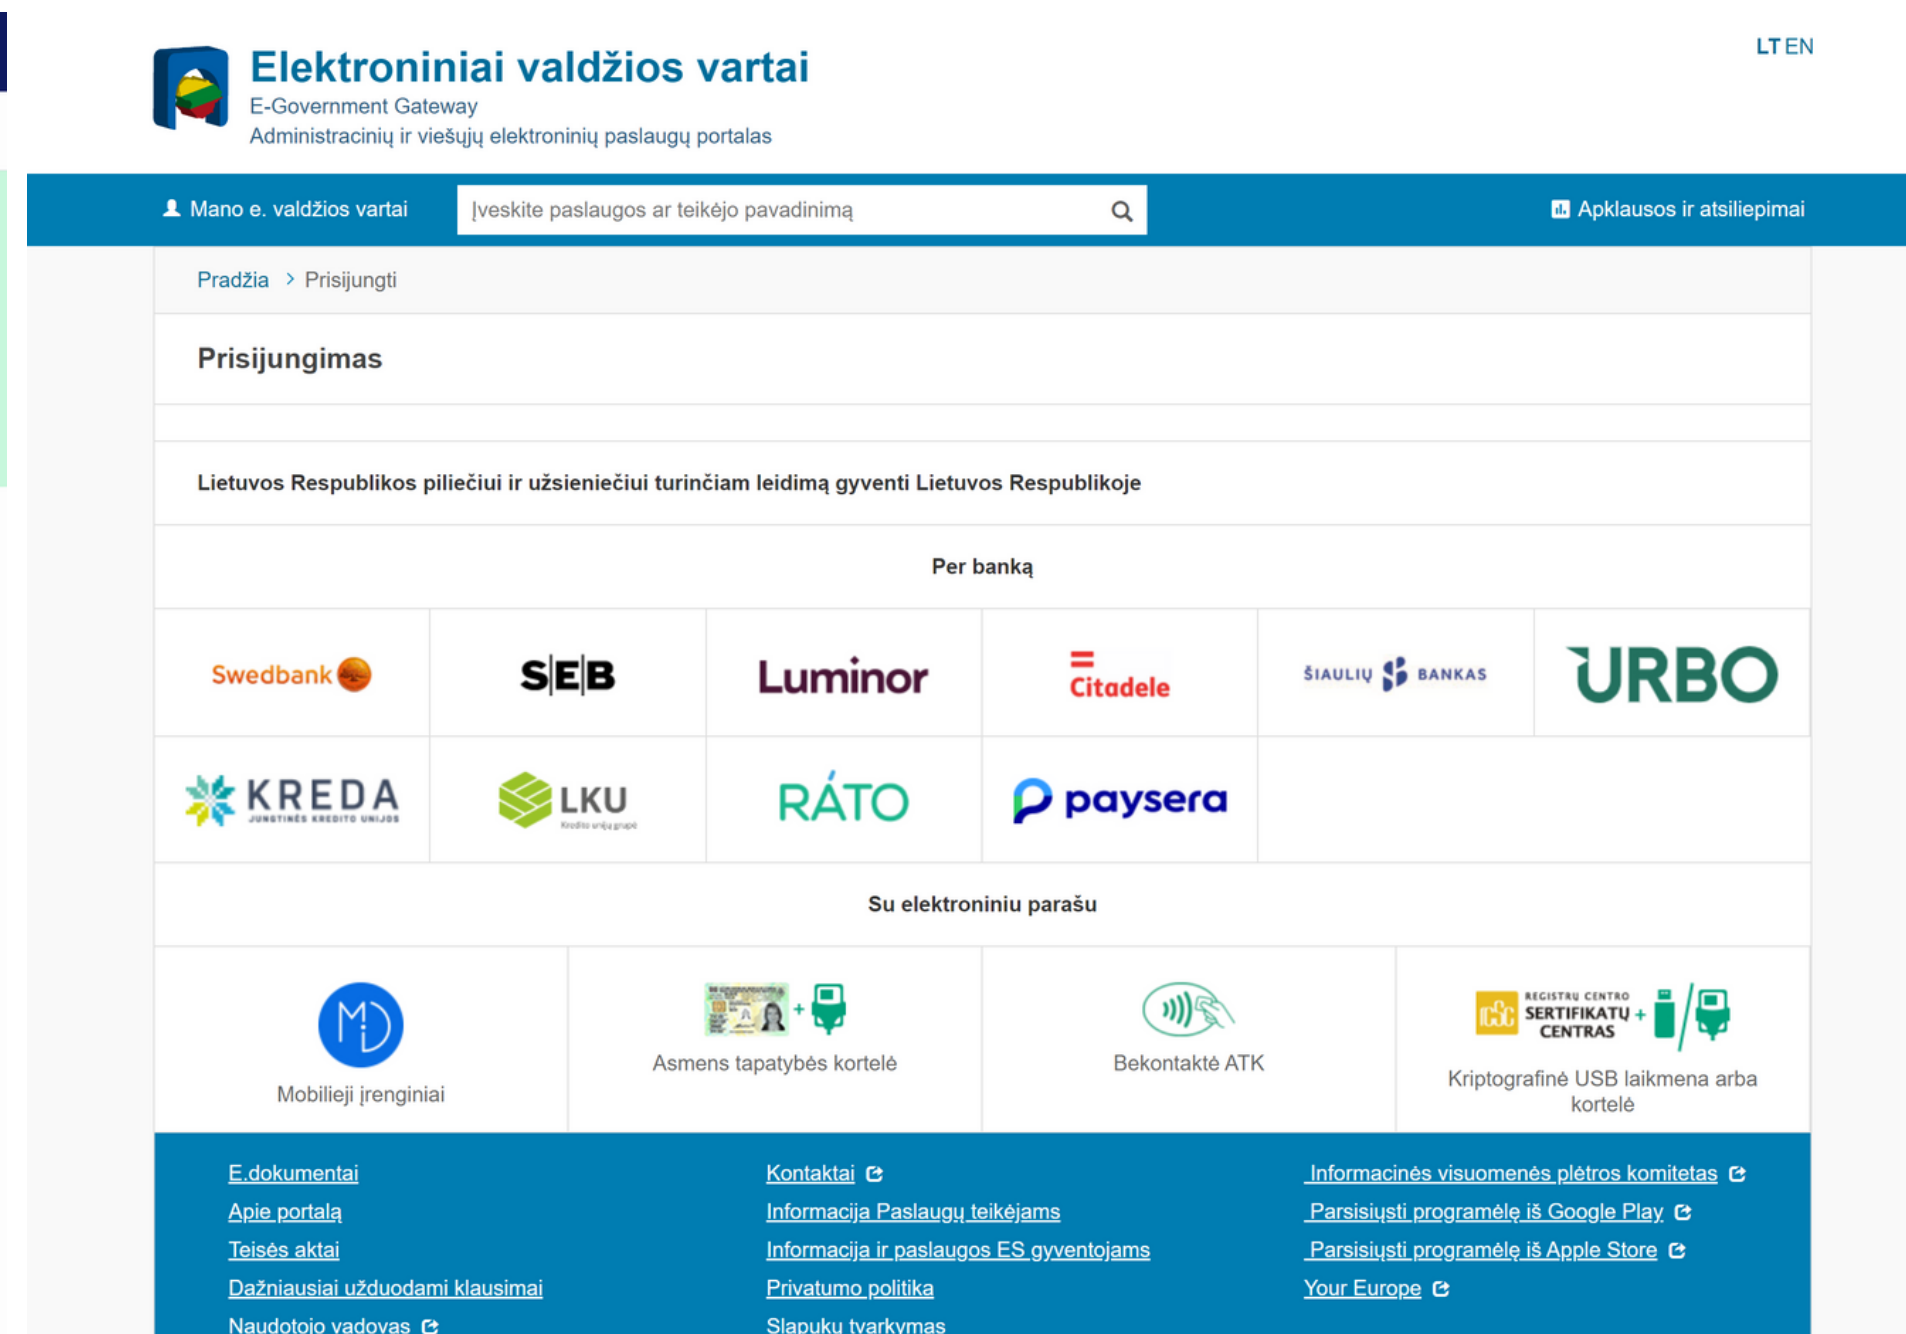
Elektroniniai valdžios vartai
E-Government Gateway
Administracinių ir viešųjų elektroninių paslaugų portalas

LT EN

Mano e. valdžios vartai

Įveskite paslaugos ar teikėjo pavadinimą

Apklausos ir atsiliepimai

Pradžia > Prisijungti

Prisijungimas

Lietuvos Respublikos piliečiui ir užsieniečiui turinčiam leidimą gyventi Lietuvos Respublikoje

Per banką

| Swedbank | SEB | Luminor | Citadele | ŠIAULIŲ BANKAS | URBO |
|---|---|---|---|---|---|
| KREDA JUNGTINĖS KREDITO UNIJOS | LKU Kredito unijų grupė | RATO | paysera | | |

Su elektroniniu parašu

| Mobilieji įrenginiai | Asmens tapatybės kortelė | Bekontaktė ATK | REGISTRŲ CENTRO SERTIFIKATŲ CENTRAS Kriptografinė USB laikmena arba kortelė |
|---|---|---|---|

E.dokumentai
Apie portalą
Teisės aktai
Dažniausiai užduodami klausimai
Naudotojo vadovas

Kontaktai
Informacija Paslaugų teikėjams
Informacija ir paslaugos ES gyventojams
Privatumo politika
Slapukų tvarkymas

Informacinės visuomenės plėtros komitetas
Parsisiųsti programėlę iš Google Play
Parsisiųsti programėlę iš Apple Store
Your Europe